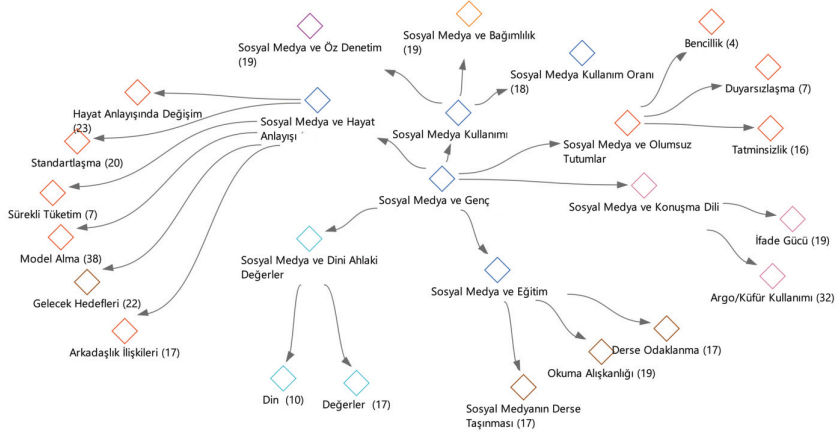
Sosyal Medya ve Öz Denetim (19)

Sosyal Medya ve Bağımlılık (19)

Sosyal Medya Kullanım Oranı (18)

Bencillik (4)

Duyarsızlaşma (7)

Tatminsizlik (16)

Sosyal Medya Kullanımı

Sosyal Medya ve Olumsuz Tutumlar

Hayat Anlayışında Değişim (23)

Sosyal Medya ve Hayat Anlayışı

Standartlaşma (20)

Sürekli Tüketim (7)

Model Alma (38)

Gelecek Hedefleri (22)

Arkadaşlık İlişkileri (17)

Sosyal Medya ve Genç

Sosyal Medya ve Konuşma Dili

İfade Gücü (19)

Argo/Küfür Kullanımı (32)

Sosyal Medya ve Dini Ahlaki Değerler

Din (10)

Değerler (17)

Sosyal Medya ve Eğitim

Derse Odaklanma (17)

Okuma Alışkanlığı (19)

Sosyal Medyanın Derse Taşınması (17)